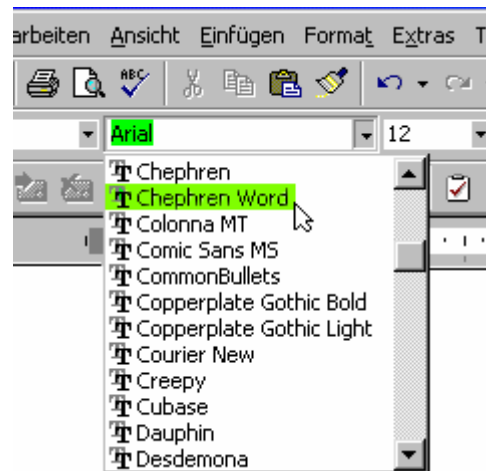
arbeiten Ansicht Einfügen Format Extras T

Arial
12

Chephren
Chephren Word
Colonna MT
Comic Sans MS
CommonBullets
Copperplate Gothic Bold
Copperplate Gothic Light
Courier New
Creepy
Cubase
Dauphin
Desdemona